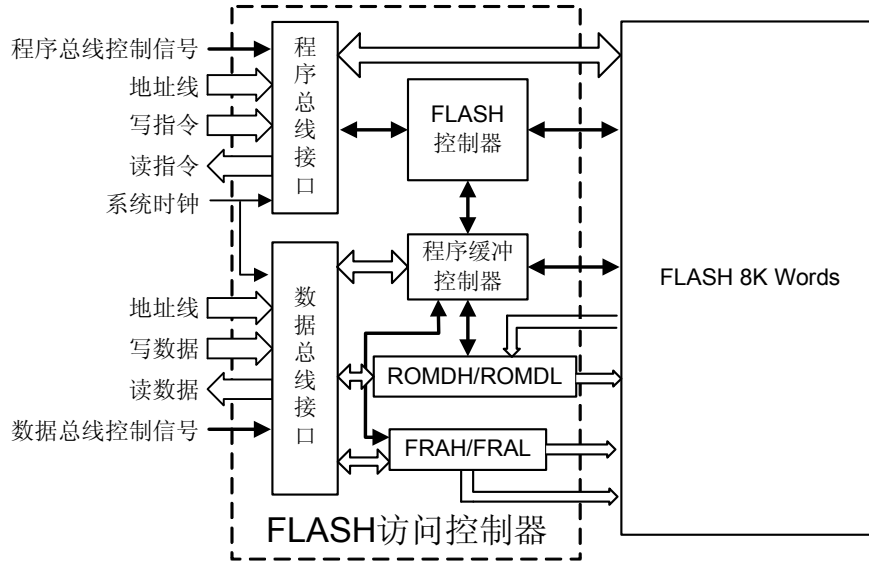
程序总线控制信号

地址线

写指令

读指令

系统时钟

程序总线接口

FLASH 控制器

程序缓冲控制器

FLASH 8K Words

地址线

写数据

读数据

数据总线控制信号

数据总线接口

ROMDH/ROMDL

FRAH/FRAL

FLASH访问控制器